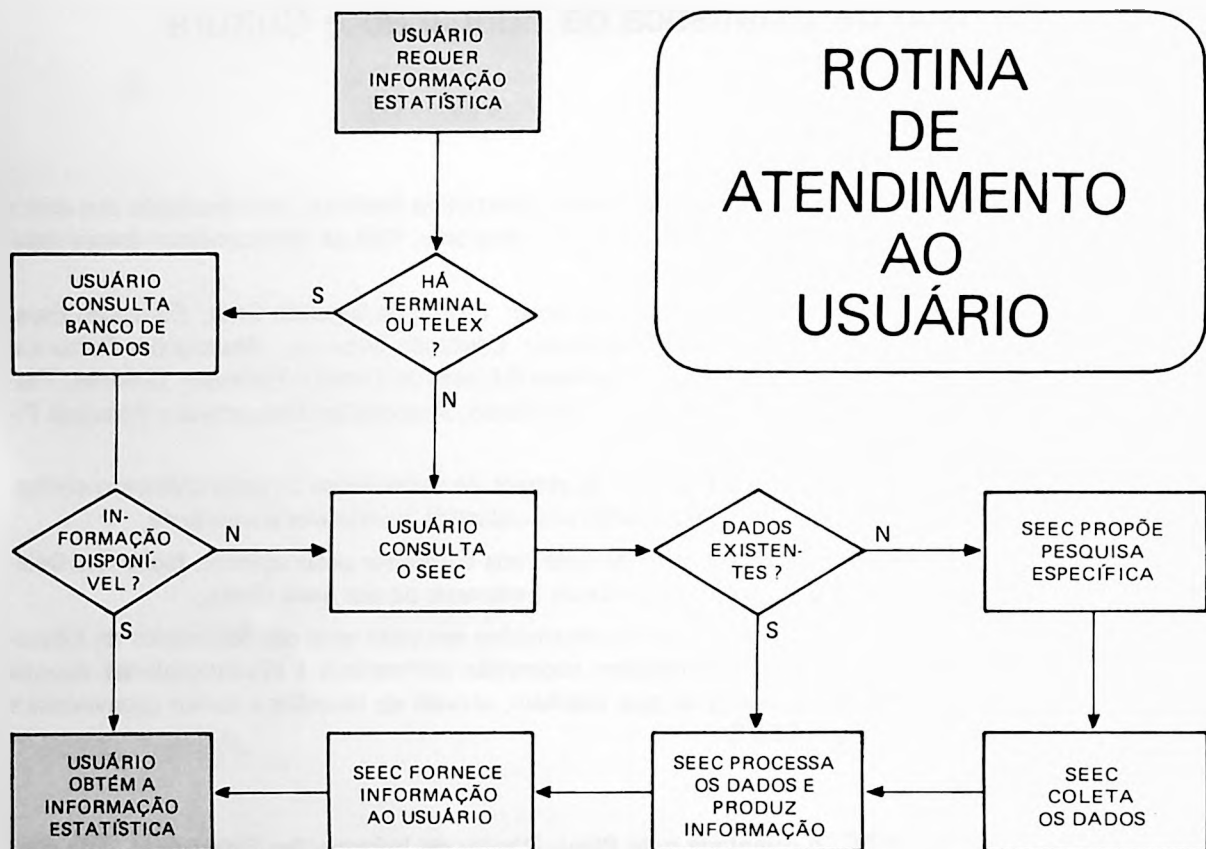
USUÁRIO REQUER INFORMAÇÃO ESTATÍSTICA

ROTINA DE ATENDIMENTO AO USUÁRIO

USUÁRIO CONSULTA BANCO DE DADOS

S

HÁ TERMINAL OU TELEX ?

N

IN-FORMAÇÃO DISPONÍ-VEL ?

N

USUÁRIO CONSULTA O SEEC

DADOS EXISTEN-TES ?

N

SEEC PROPÕE PESQUISA ESPECÍFICA

S

S

USUÁRIO OBTÉM A INFORMAÇÃO ESTATÍSTICA

SEEC FORNECE INFORMAÇÃO AO USUÁRIO

SEEC PROCESSA OS DADOS E PRODUZ INFORMAÇÃO

SEEC COLETA OS DADOS